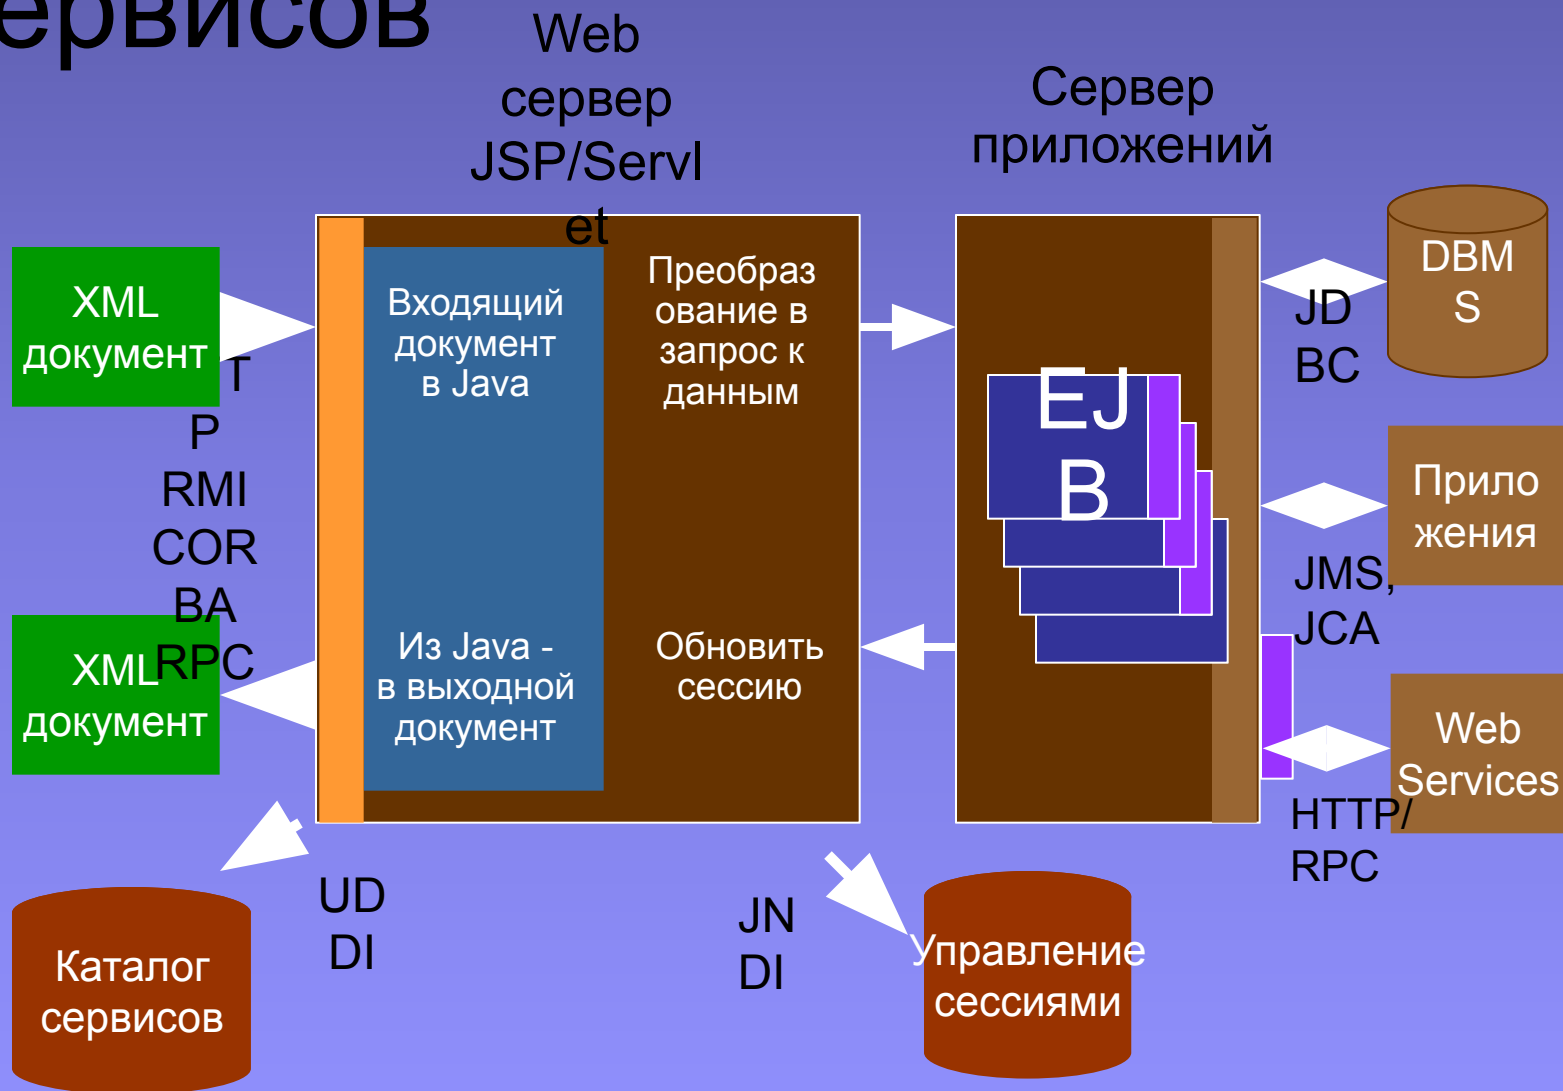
ервисов

Web сервер JSP/Servl et

Сервер приложений

XML документ

T P RMI COR BA RPC

XML документ

Входящий документ в Java

Преобраз ование в запрос к данным

Из Java - в выходной документ

Обновить сессию

EJ B

DBM S

JD BC

Прило жения

JMS, JCA

Web Services

HTTP/ RPC

UD DI

JN DI

Каталог сервисов

Управление сессиями